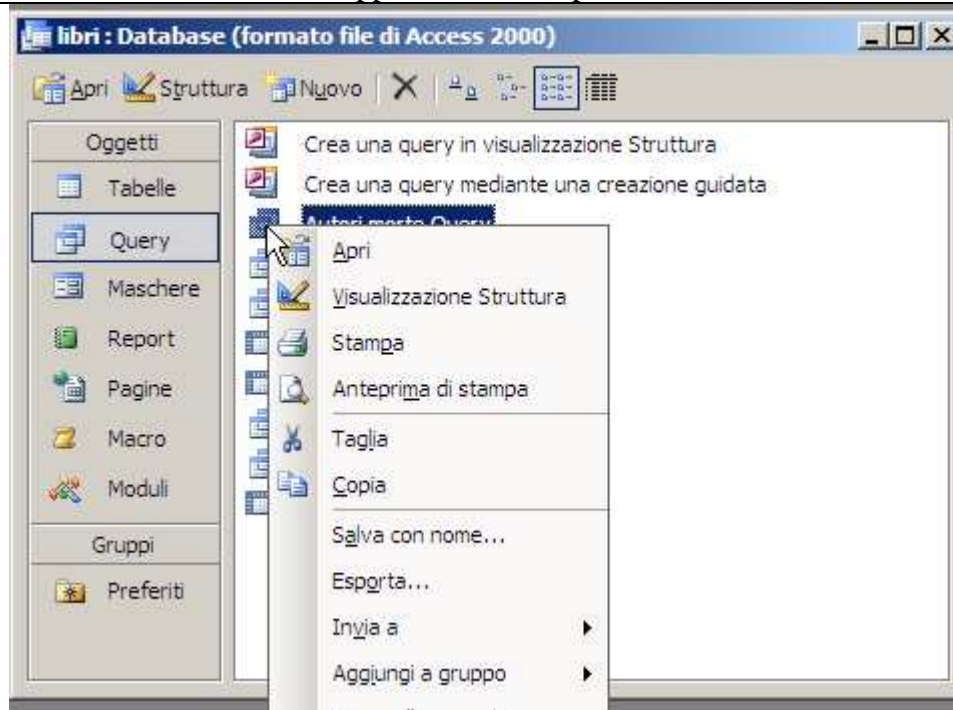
libri : Database (formato file di Access 2000)

Apri Struttura Nuovo

Oggetti
Tabelle
Query
Maschere
Report
Pagine
Macro
Moduli
Gruppi
Preferiti

Crea una query in visualizzazione Struttura
Crea una query mediante una creazione guidata
Autori morto Query

Apri
Visualizzazione Struttura
Stampa
Anteprima di stampa
Taglia
Copia
Salva con nome...
Esporta...
Invia a
Aggiungi a gruppo